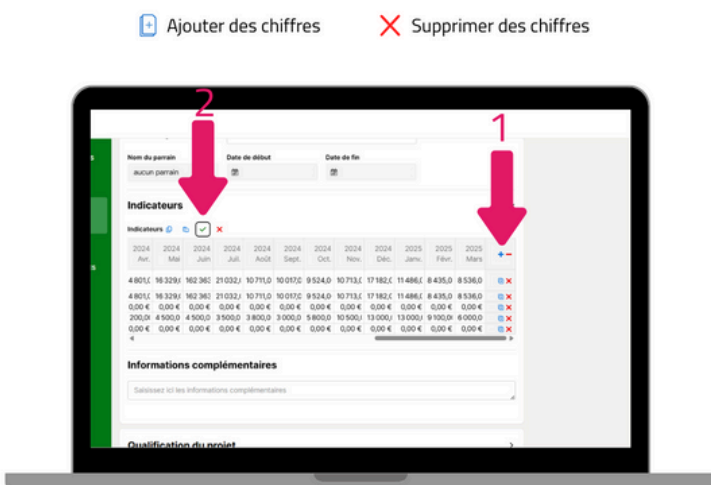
Ajouter des chiffres

Supprimer des chiffres

2

1

Nom du parrain

aucun parrain

Date de début

Date de fin

Indicateurs

Indicateurs

| 2024 Avr. | 2024 Mai | 2024 Juin | 2024 Juil. | 2024 Août | 2024 Sept. | 2024 Oct. | 2024 Nov. | 2024 Déc. | 2025 Janv. | 2025 Févr. | 2025 Mars |
|---|---|---|---|---|---|---|---|---|---|---|---|
| 4 801,( | 16 329,( | 162 363 | 21 032,( | 10 711,0 | 10 017,( | 9 524,0 | 10 713,( | 17 182,( | 11 486,( | 8 435,0 | 8 536,0 |
| 4 801,( | 16 329,( | 162 363 | 21 032,( | 10 711,0 | 10 017,( | 9 524,0 | 10 713,( | 17 182,( | 11 486,( | 8 435,0 | 8 536,0 |
| 0,00 € | 0,00 € | 0,00 € | 0,00 € | 0,00 € | 0,00 € | 0,00 € | 0,00 € | 0,00 € | 0,00 € | 0,00 € | 0,00 € |
| 200,0( | 4 500,0 | 4 500,0 | 3 500,0 | 3 800,0 | 3 000,0 | 5 800,0 | 10 500,( | 13 000,( | 13 000,( | 9 100,0( | 6 000,0 |
| 0,00 € | 0,00 € | 0,00 € | 0,00 € | 0,00 € | 0,00 € | 0,00 € | 0,00 € | 0,00 € | 0,00 € | 0,00 € | 0,00 € |

Informations complémentaires

Saisissez ici les informations complémentaires

Qualification du projet